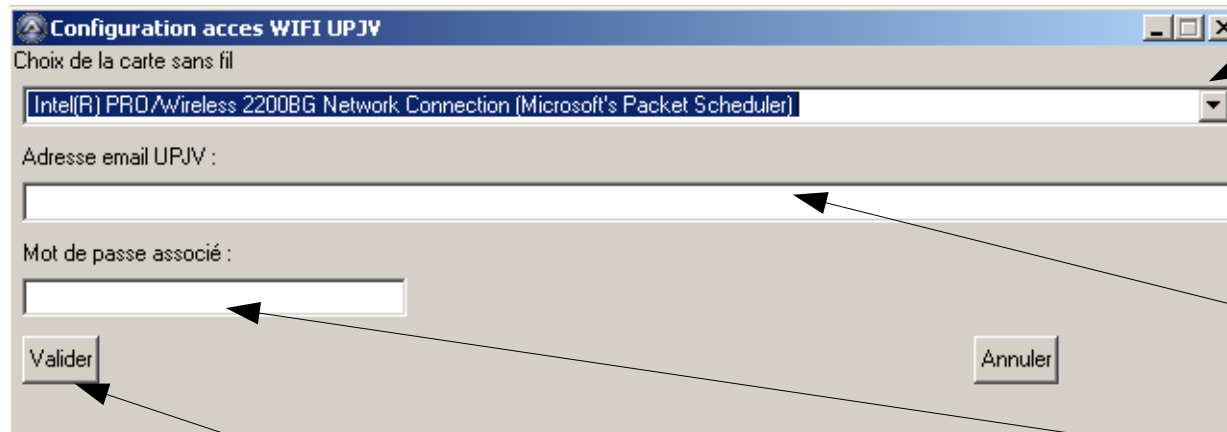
Configuration acces WIFI UPJV

Choix de la carte sans fil

Intel(R) PRO/Wireless 2200BG Network Connection (Microsoft's Packet Scheduler)

Adresse email UPJV :

Mot de passe associé :

Valider

Annuler